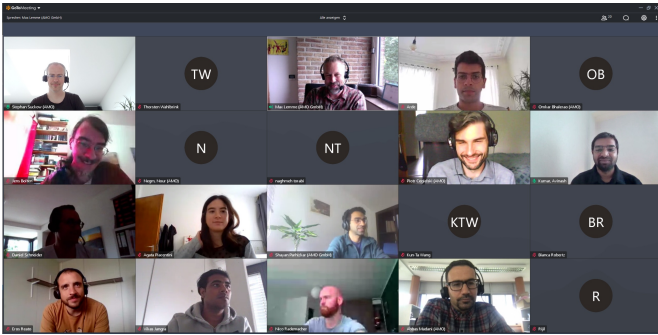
GoToMeeting

Sprechen: Max Lemme (AMO GmbH)

Alle anzeigen

TW

OB

N

NT

KTW

BR

R

Stephan Suckow (AMO)

Thorsten Wahlbrink

Max Lemme (AMO GmbH)

Omkar Bhalerao (AMO)

Jens Bolten

Negin Nour (AMO)

Rick Cappuis (AMO)

Daniel Schneider

Agata Piacentini

Shayan Parhizkar (AMO GmbH)

Kuo-Ta Wang

Bianca Robertz

Enis Rezai

Nico Rademacher

Yigit